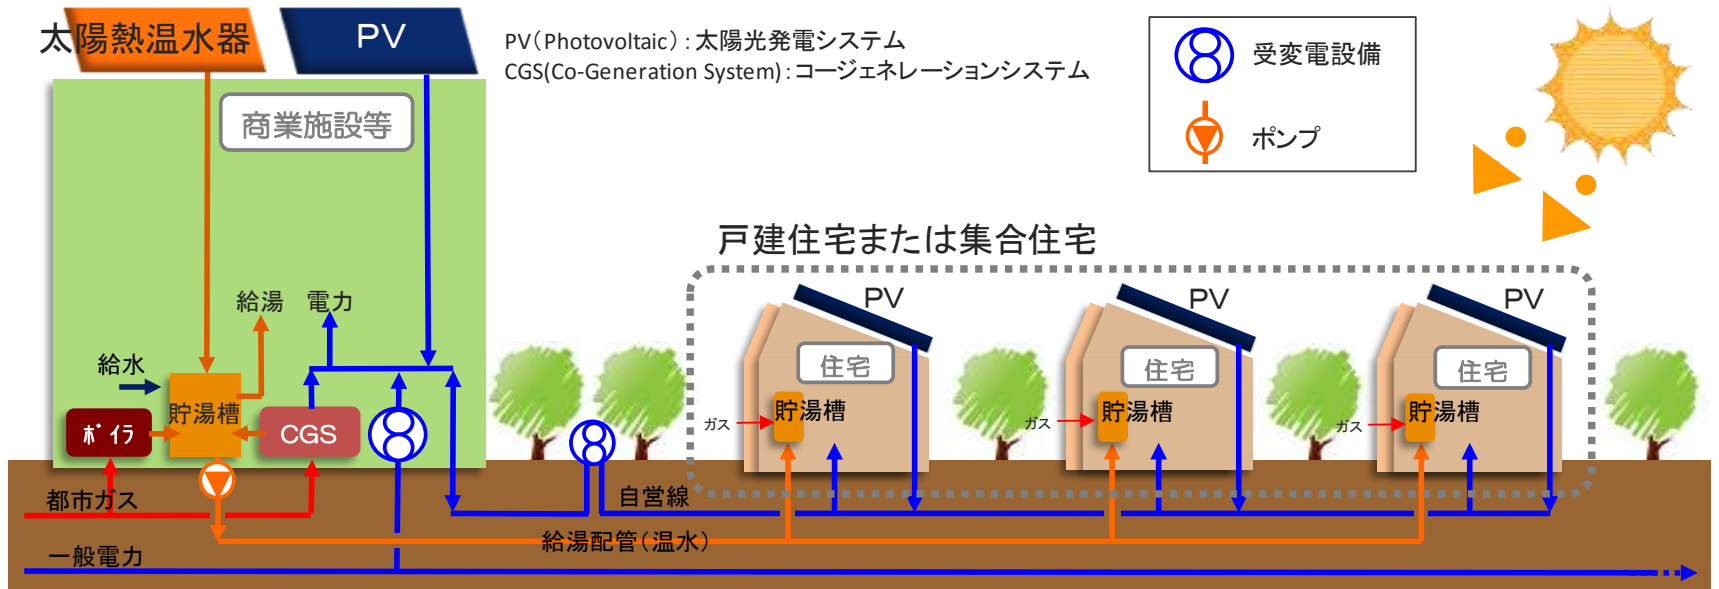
太陽熱温水器

PV

PV（Photovoltaic）：太陽光発電システム
CGS(Co-Generation System)：コージェネレーションシステム

受変電設備

ポンプ

商業施設等

戸建住宅または集合住宅

給湯　電力

給水

ﾎﾞｲﾗ

貯湯槽

CGS

都市ガス

一般電力

自営線

給湯配管（温水）

PV

住宅

ガス

貯湯槽

PV

住宅

ガス

貯湯槽

PV

住宅

ガス

貯湯槽